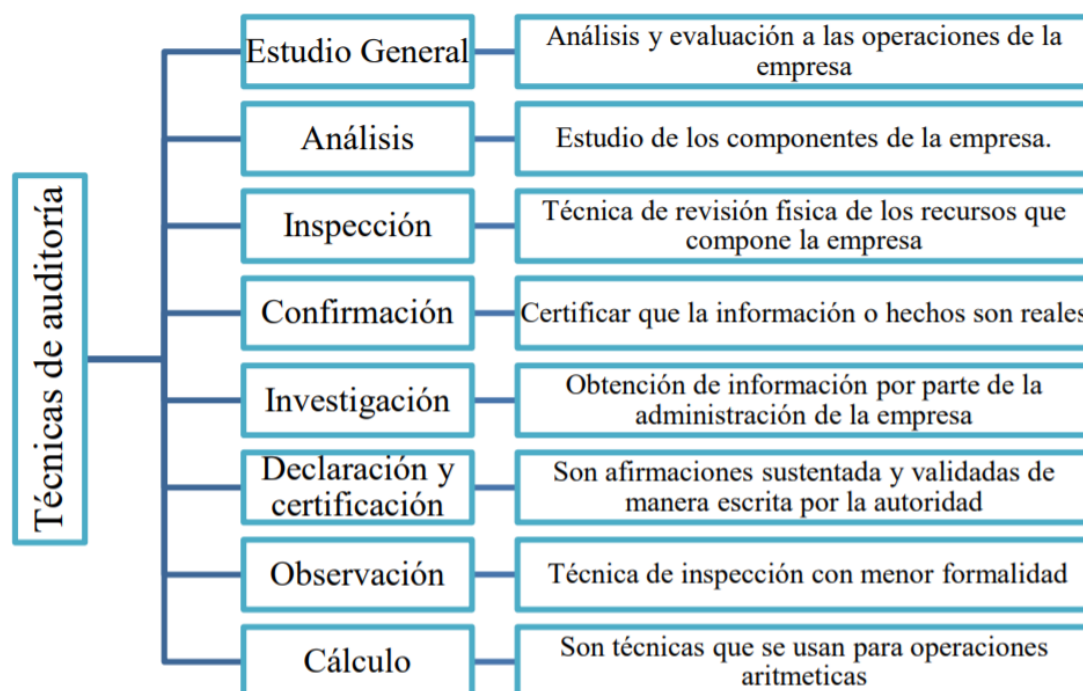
Técnicas de auditoría

Estudio General
Análisis y evaluación a las operaciones de la empresa

Análisis
Estudio de los componentes de la empresa.

Inspección
Técnica de revisión fisica de los recursos que compone la empresa

Confirmación
Certificar que la información o hechos son reales

Investigación
Obtención de información por parte de la administración de la empresa

Declaración y certificación
Son afirmaciones sustentada y validadas de manera escrita por la autoridad

Observación
Técnica de inspección con menor formalidad

Cálculo
Son técnicas que se usan para operaciones aritmeticas